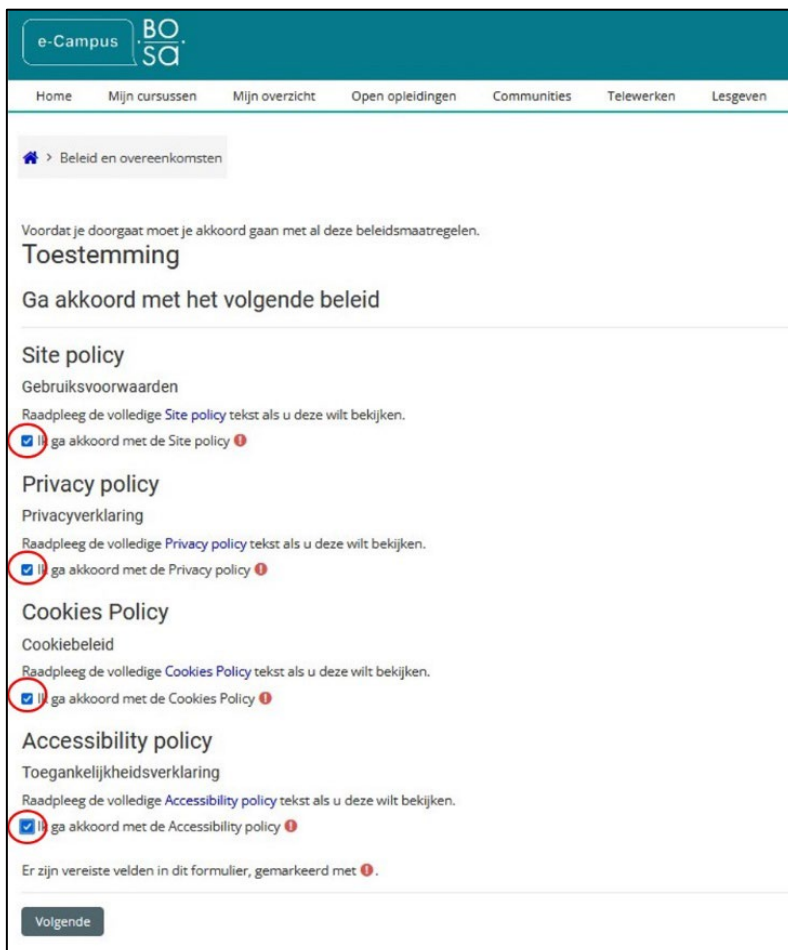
e-Campus BO SA

Home Mijn cursussen Mijn overzicht Open opleidingen Communities Telewerken Lesgeven

> Beleid en overeenkomsten

Voordat je doorgaat moet je akkoord gaan met al deze beleidsmaatregelen.

Toestemming

Ga akkoord met het volgende beleid

Site policy

Gebruiksvoorwaarden

Raadpleeg de volledige Site policy tekst als u deze wilt bekijken.

Ik ga akkoord met de Site policy

Privacy policy

Privacyverklaring

Raadpleeg de volledige Privacy policy tekst als u deze wilt bekijken.

Ik ga akkoord met de Privacy policy

Cookies Policy

Cookiebeleid

Raadpleeg de volledige Cookies Policy tekst als u deze wilt bekijken.

Ik ga akkoord met de Cookies Policy

Accessibility policy

Toegankelijkheidsverklaring

Raadpleeg de volledige Accessibility policy tekst als u deze wilt bekijken.

Ik ga akkoord met de Accessibility policy

Er zijn vereiste velden in dit formulier, gemarkeerd met .

Volgende